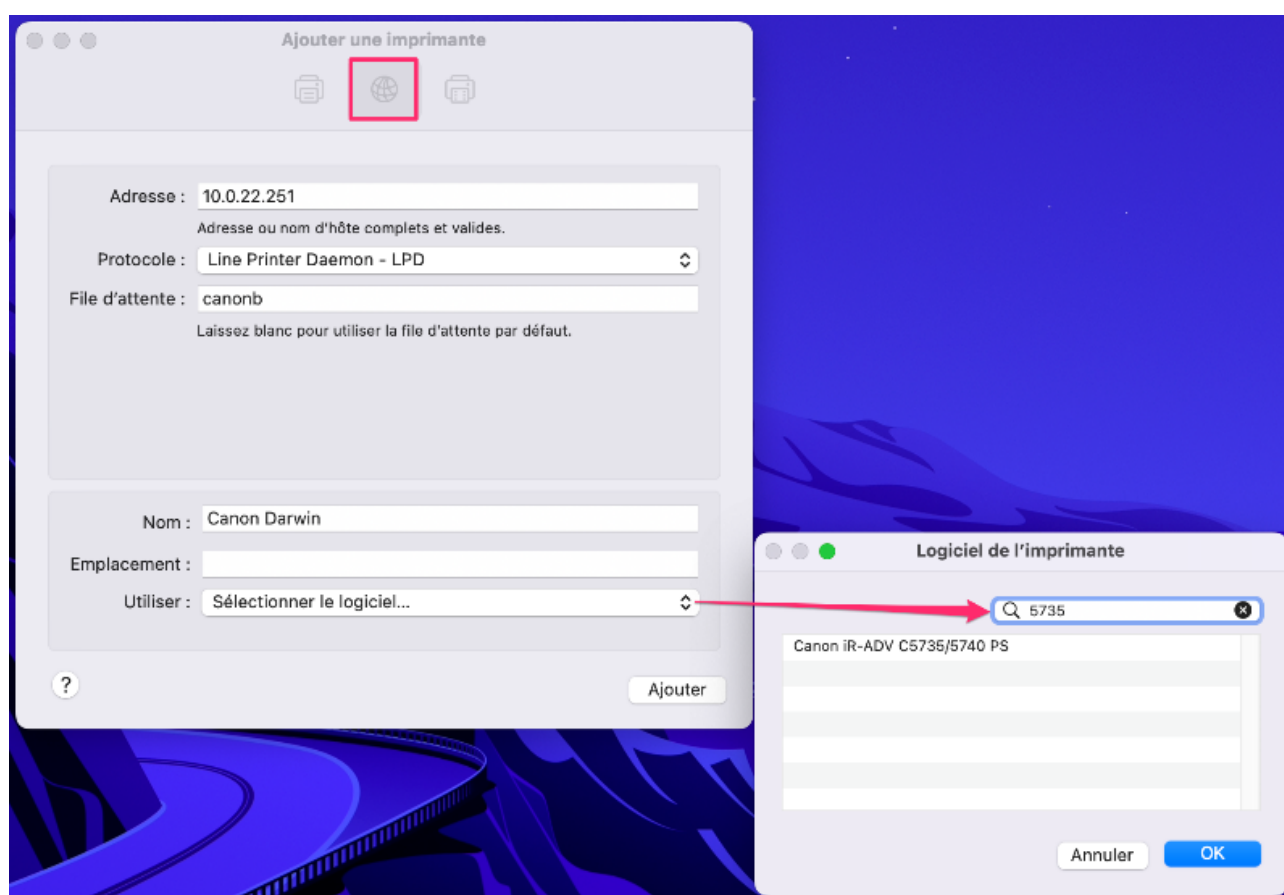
Ajouter une imprimante

Adresse : 10.0.22.251

Adresse ou nom d'hôte complets et valides.

Protocole : Line Printer Daemon - LPD

File d'attente : canonb

Laissez blanc pour utiliser la file d'attente par défaut.

Nom : Canon Darwin

Emplacement :

Utiliser : Sélectionner le logiciel...

?

Ajouter

Logiciel de l'imprimante

5735

Canon iR-ADV C5735/5740 PS

Annuler

OK